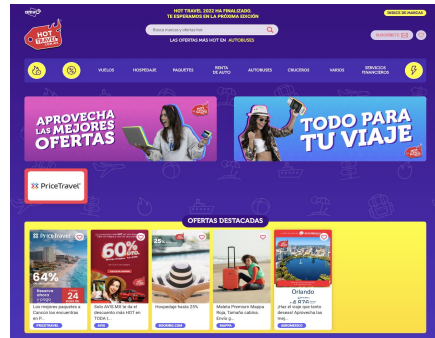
HOT TRAVEL 2022 HA FINALIZADO
TE ESPERAMOS EN LA PRÓXIMA EDICIÓN

ÍNDICE DE MARCAS

HOT TRAVEL

Busca marcas y ofertas hot

FAVORITOS

LAS OFERTAS MÁS HOT EN AUTOBUSES

VUELOS
HOSPEDAJE
PAQUETES
RENTA DE AUTO
AUTOBUSES
CRUCEROS
VARIOS
SERVICIOS FINANCIEROS

APROVECHA LAS MEJORES OFERTAS

TODO PARA TU VIAJE

PriceTravel

OFERTAS DESTACADAS

PriceTravel
64%
24
Los mejores paquetes a Cancún los encuentras en P...
PRICETRAVEL

60%
Sólo AVIEJAR te da el descuento más HOT en TODA L...
AVIE

25
Hospedaje hasta 35%
BOOKING.COM

Maleta Premium Mappa Roja. Tamaño cabina. Envío g...
MAPPA

Orlando
¡Haz el viaje que tanto deseas! Aprovecha las mej...
AEROMEXICO